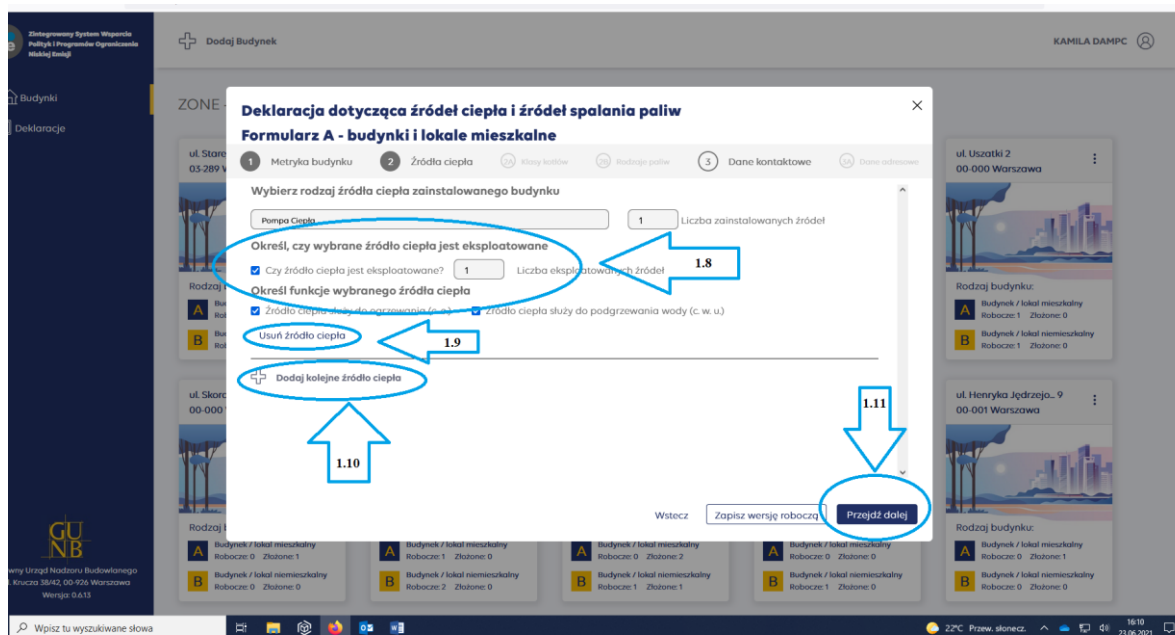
Zintegrowany System Wsparcia Polityk i Programów Ograniczania Niskiej Emisji

Dodaj Budynek

KAMILA DAMPC

Budynki

Deklaracje

ZONE

ul. Stare
03-289

Rodzaj

A
Ro

B
Ro

ul. Skor
000-00

Rodzaj

A Budynek / lokal mieszkalny
Robocze: 0 Złożone: 1

B Budynek / lokal niemieszkalny
Robocze: 0 Złożone: 0

A Budynek / lokal mieszkalny
Robocze: 1 Złożone: 0

B Budynek / lokal niemieszkalny
Robocze: 2 Złożone: 0

A Budynek / lokal mieszkalny
Robocze: 0 Złożone: 2

B Budynek / lokal niemieszkalny
Robocze: 1 Złożone: 1

A Budynek / lokal mieszkalny
Robocze: 0 Złożone: 0

B Budynek / lokal niemieszkalny
Robocze: 0 Złożone: 0

ul. Uszatki 2
00-000 Warszawa

Rodzaj budynku:

A Budynek / lokal mieszkalny
Robocze: 1 Złożone: 0

B Budynek / lokal niemieszkalny
Robocze: 1 Złożone: 0

ul. Henryka Jędrzejo... 9
00-001 Warszawa

Rodzaj budynku:

A Budynek / lokal mieszkalny
Robocze: 0 Złożone: 1

B Budynek / lokal niemieszkalny
Robocze: 0 Złożone: 0

GUNB
wny Urząd Nadzoru Budowlanego
l. Krucza 38/42, 00-926 Warszawa
Wersja: 0.6.13

Deklaracja dotycząca źródeł ciepła i źródeł spalania paliw
Formularz A - budynki i lokale mieszkalne

1 Metryka budynku 2 Źródła ciepła 2A Klasy kotłów 2B Rodzaje paliw 3 Dane kontaktowe 3A Dane adresowe

Wybierz rodzaj źródła ciepła zainstalowanego budynku

Pompa Ciepła

1 Liczba zainstalowanych źródeł

Określ, czy wybrane źródło ciepła jest eksploatowane

Czy źródło ciepła jest eksploatowane? 1 Liczba eksploatowanych źródeł

1.8

Określ funkcje wybranego źródła ciepła

Źródło ciepła służy do ogrzewania (c. o.) Źródło ciepła służy do podgrzewania wody (c. w. u.)

Usuń źródło ciepła

1.9

Dodaj kolejne źródło ciepła

1.10

1.11

Wstecz Zapisz wersję roboczą Przejdź dalej

Wpisz tu wyszukiwane słowa

22°C Przew. słonecz. 16:10 23.06.2021